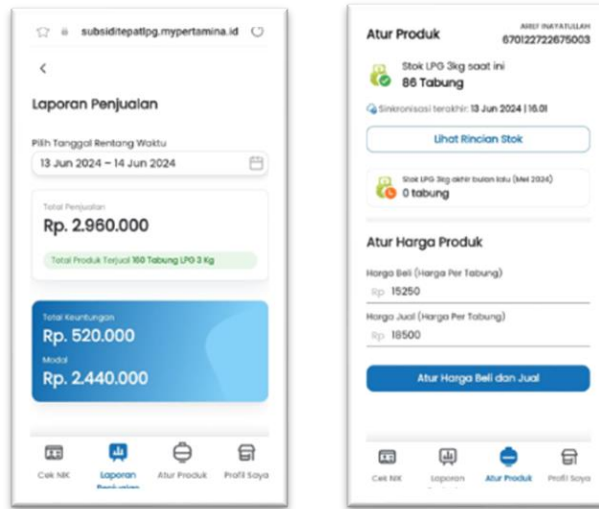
subsiditepatlpg.mypertamina.id

<

Laporan Penjualan

Pilih Tanggal Rentang Waktu

13 Jun 2024 – 14 Jun 2024

Total Penjualan

Rp. 2.960.000

Total Produk Terjual 160 Tabung LPG 3 Kg

Total Keuntungan

Rp. 520.000

Modal

Rp. 2.440.000

Cek NIK

Laporan Penjualan

Atur Produk

Profil Saya

Atur Produk

ARIEF INAYATULLAH

670122722675003

Stok LPG 3kg saat ini

86 Tabung

Sinkronisasi terakhir: 13 Jun 2024 | 16.01

Lihat Rincian Stok

Stok LPG 3kg akhir bulan lalu (Mei 2024)

0 tabung

Atur Harga Produk

Harga Beli (Harga Per Tabung)

Rp 15250

Harga Jual (Harga Per Tabung)

Rp 18500

Atur Harga Beli dan Jual

Cek NIK

Laporan

Atur Produk

Profil Saya